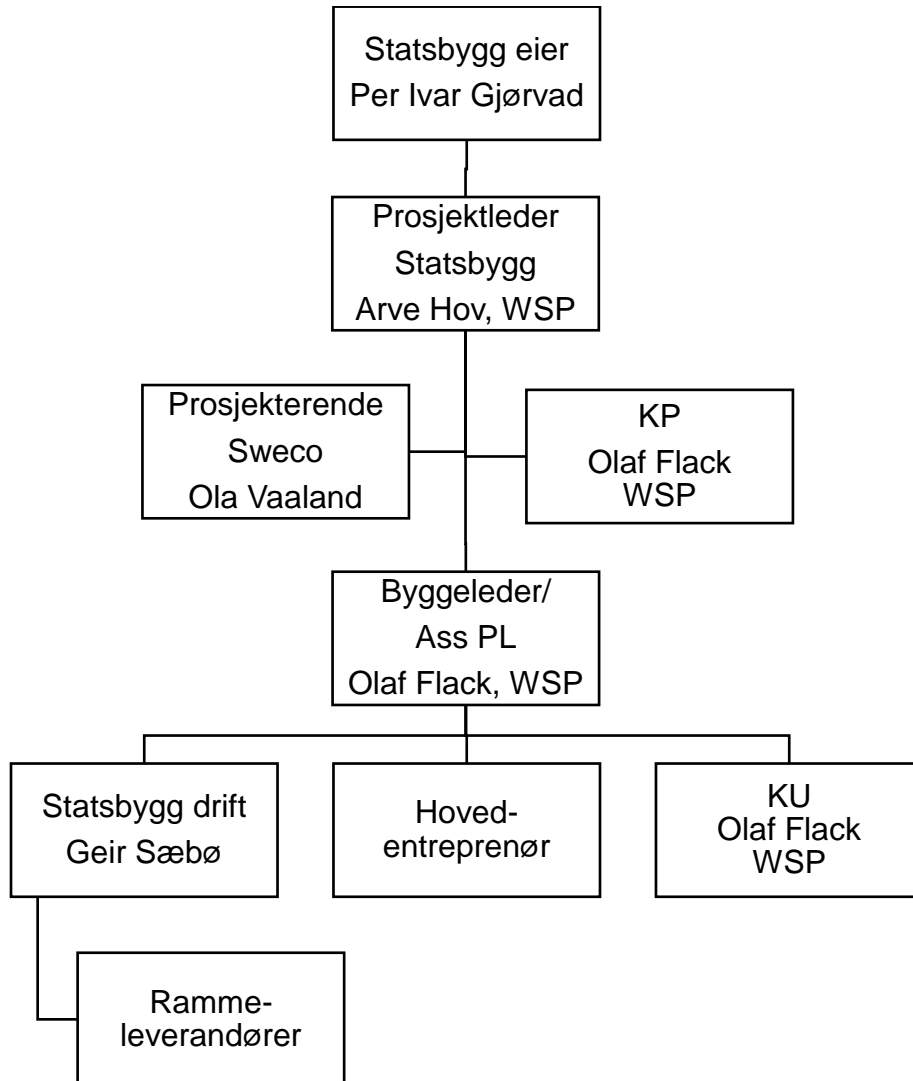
Statsbygg eier
Per Ivar Gjørvad

Prosjektleder
Statsbygg
Arve Hov, WSP

Prosjekterende
Sweco
Ola Vaaland

KP
Olaf Flack
WSP

Byggeleder/
Ass PL
Olaf Flack, WSP

Statsbygg drift
Geir Sæbø

Hovedentreprenør

KU
Olaf Flack
WSP

Rammeleverandører